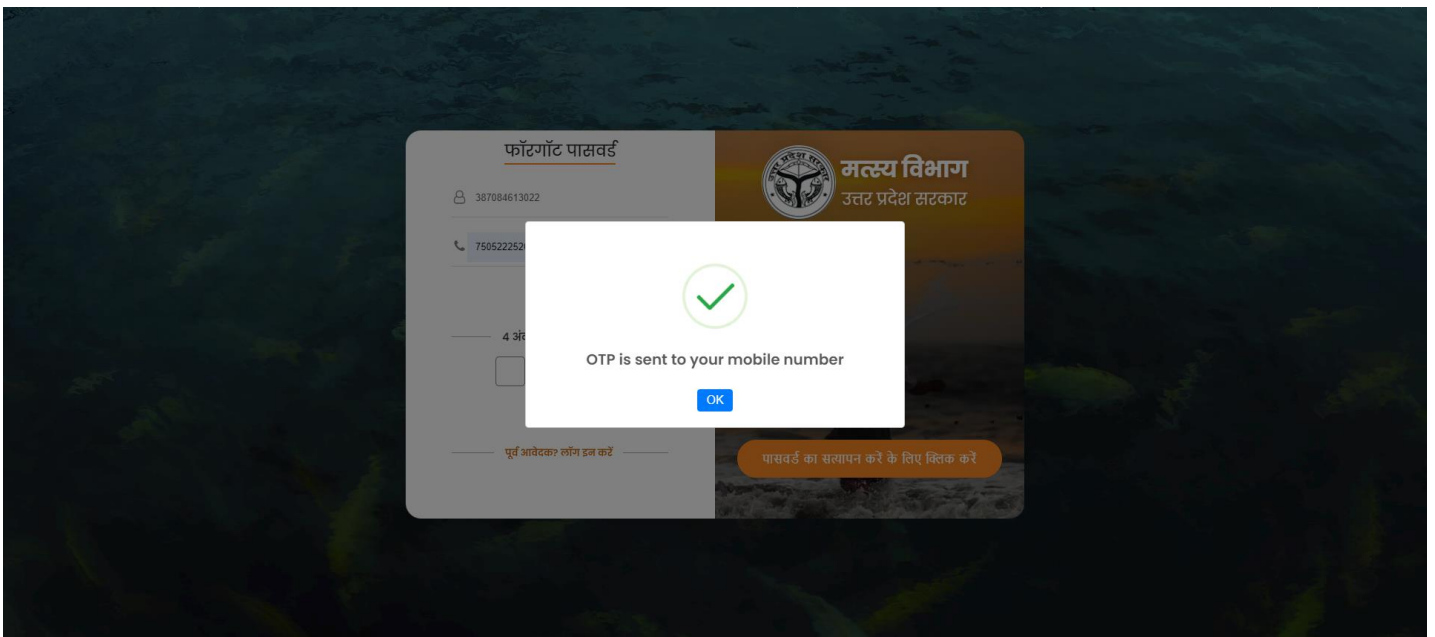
फॉरगॉट पासवर्ड

387084613022

7505222526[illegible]

4 अं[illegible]

पूर्व आवेदक? लॉग इन करें

मत्स्य विभाग
उत्तर प्रदेश सरकार

उत्तर प्रदेश सरकार

पासवर्ड का सत्यापन करे के लिए क्लिक करें

OTP is sent to your mobile number

OK